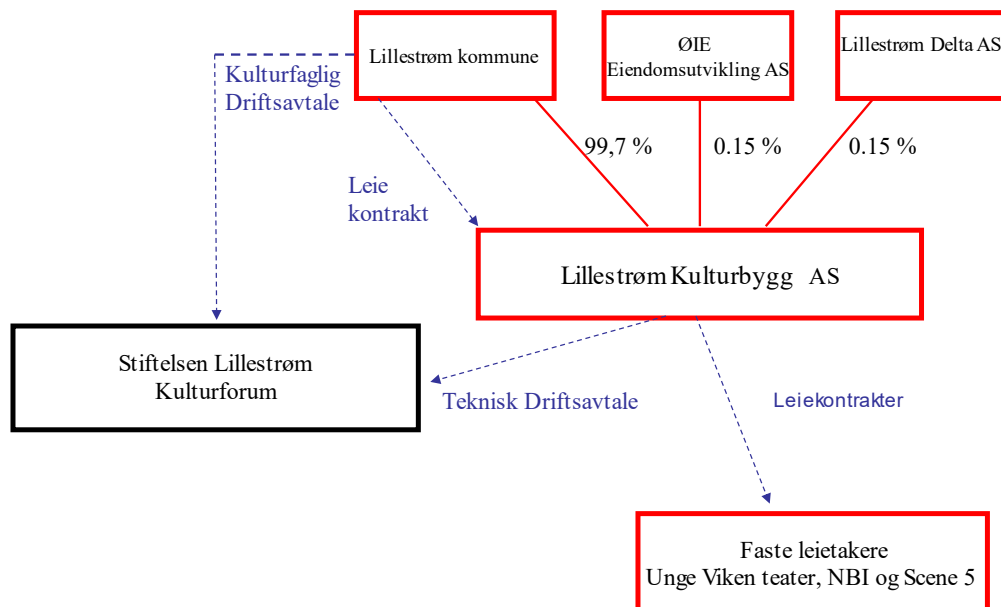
Lillestrøm kommune

ØIE
Eiendomsutvikling AS

Lillestrøm Delta AS

Kulturfaglig
Driftsavtale

Leie
kontrakt

99,7 %

0.15 %

0.15 %

Lillestrøm Kulturbygg AS

Stiftelsen Lillestrøm
Kulturforum

Teknisk Driftsavtale

Leiekontrakter

Faste leietakere
Unge Viken teater, NBI og Scene 5